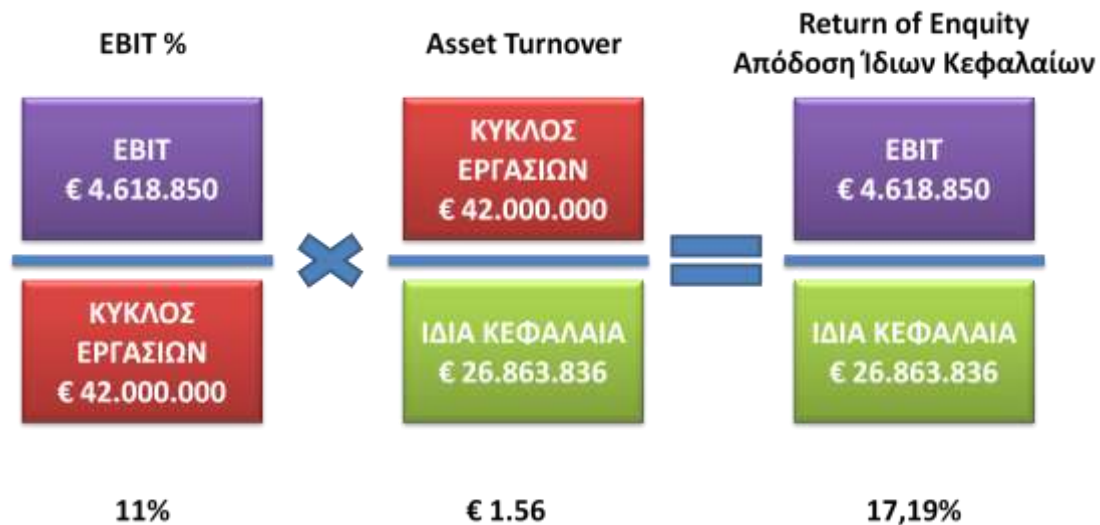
EBIT %

EBIT
€ 4.618.850

ΚΥΚΛΟΣ ΕΡΓΑΣΙΩΝ
€ 42.000.000

11%

Asset Turnover

ΚΥΚΛΟΣ ΕΡΓΑΣΙΩΝ
€ 42.000.000

ΙΔΙΑ ΚΕΦΑΛΑΙΑ
€ 26.863.836

€ 1.56

Return of Enquity
Απόδοση Ίδιων Κεφαλαίων

EBIT
€ 4.618.850

ΙΔΙΑ ΚΕΦΑΛΑΙΑ
€ 26.863.836

17,19%